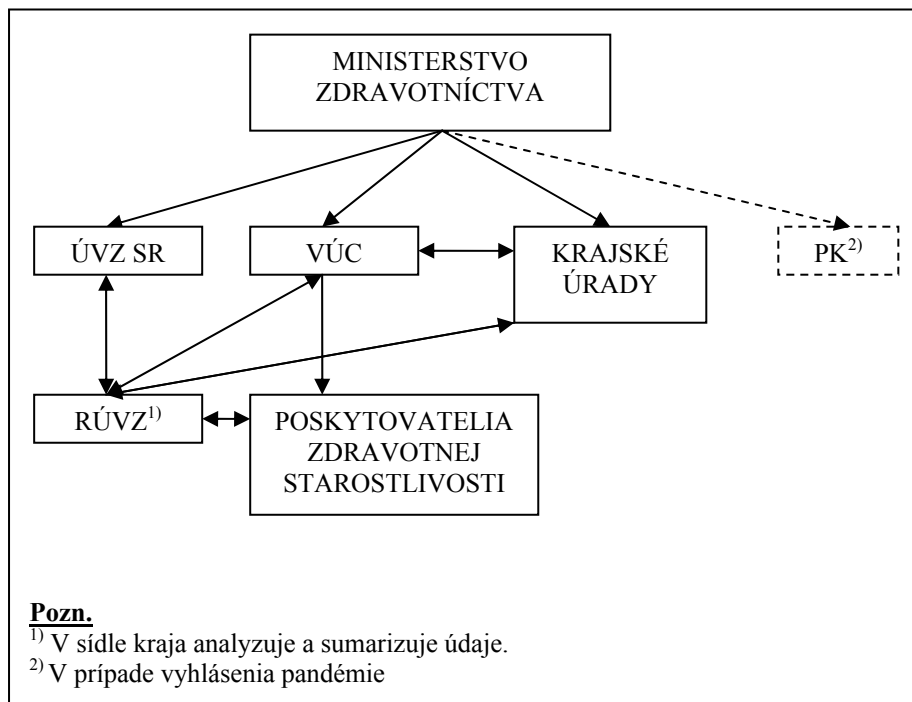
MINISTERSTVO ZDRAVOTNÍCTVA

ÚVZ SR

VÚC

KRAJSKÉ ÚRADY

PK$^{2)}$

RÚVZ$^{1)}$

POSKYTOVATELIA ZDRAVOTNEJ STAROSTLIVOSTI

Pozn.
$^{1)}$ V sídle kraja analyzuje a sumarizuje údaje.
$^{2)}$ V prípade vyhlásenia pandémie